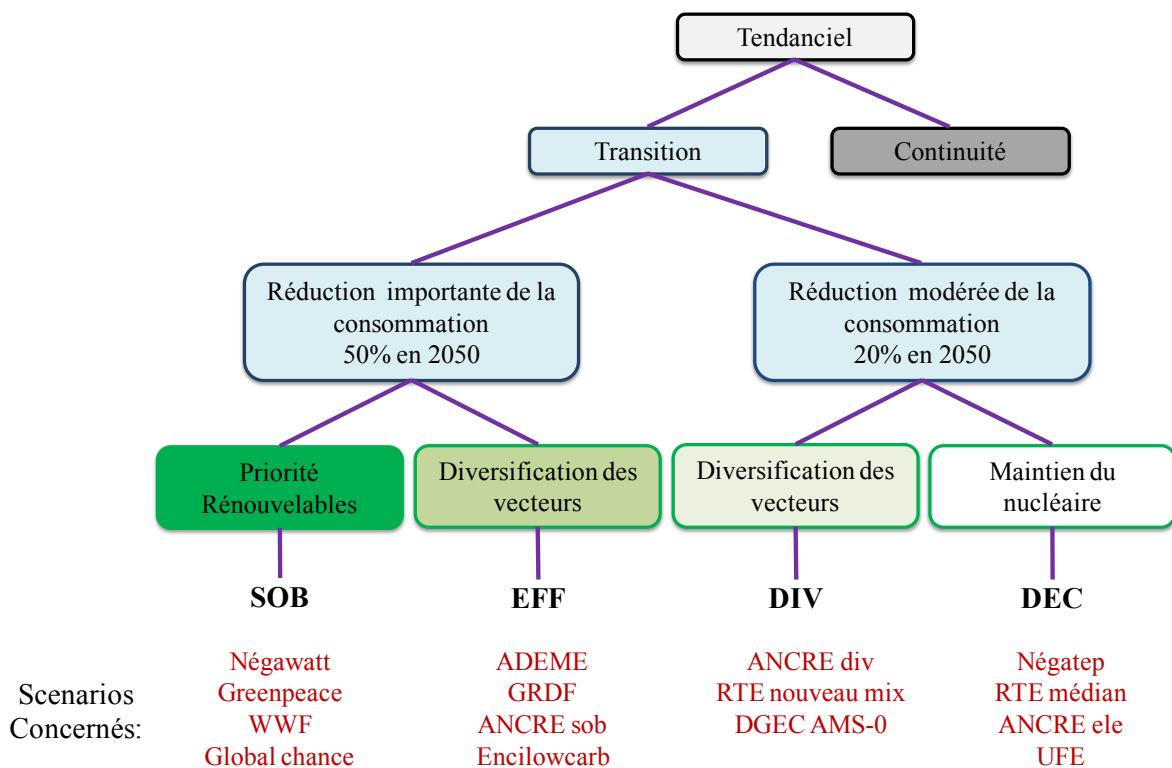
Tendanciel

Transition

Continuité

Réduction importante de la consommation 50% en 2050

Réduction modérée de la consommation 20% en 2050

Priorité Rénouvelables

Diversification des vecteurs

Diversification des vecteurs

Maintien du nucléaire

SOB

EFF

DIV

DEC

Scenarios Concernés:

Négawatt
Greenpeace
WWF
Global chance

ADEME
GRDF
ANCRE sob
Encilowcarb

ANCRE div
RTE nouveau mix
DGEC AMS-0

Négatep
RTE médian
ANCRE ele
UFE